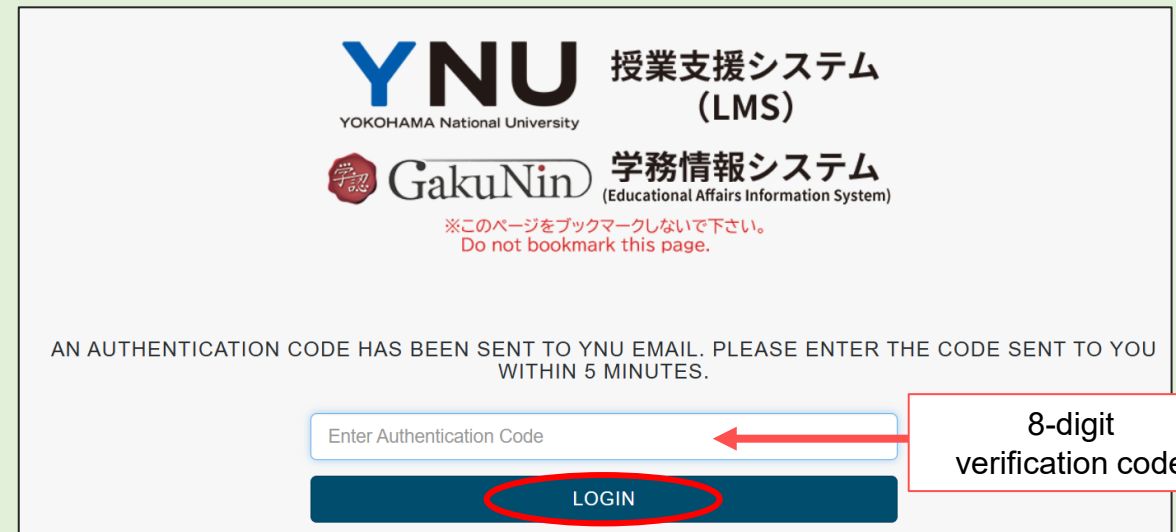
YNU
YOKOHAMA National University

授業支援システム
（LMS）

学認 GakuNin

学務情報システム
(Educational Affairs Information System)

※このページをブックマークしないで下さい。
Do not bookmark this page.

AN AUTHENTICATION CODE HAS BEEN SENT TO YNU EMAIL. PLEASE ENTER THE CODE SENT TO YOU WITHIN 5 MINUTES.

Enter Authentication Code

8-digit verification code

LOGIN